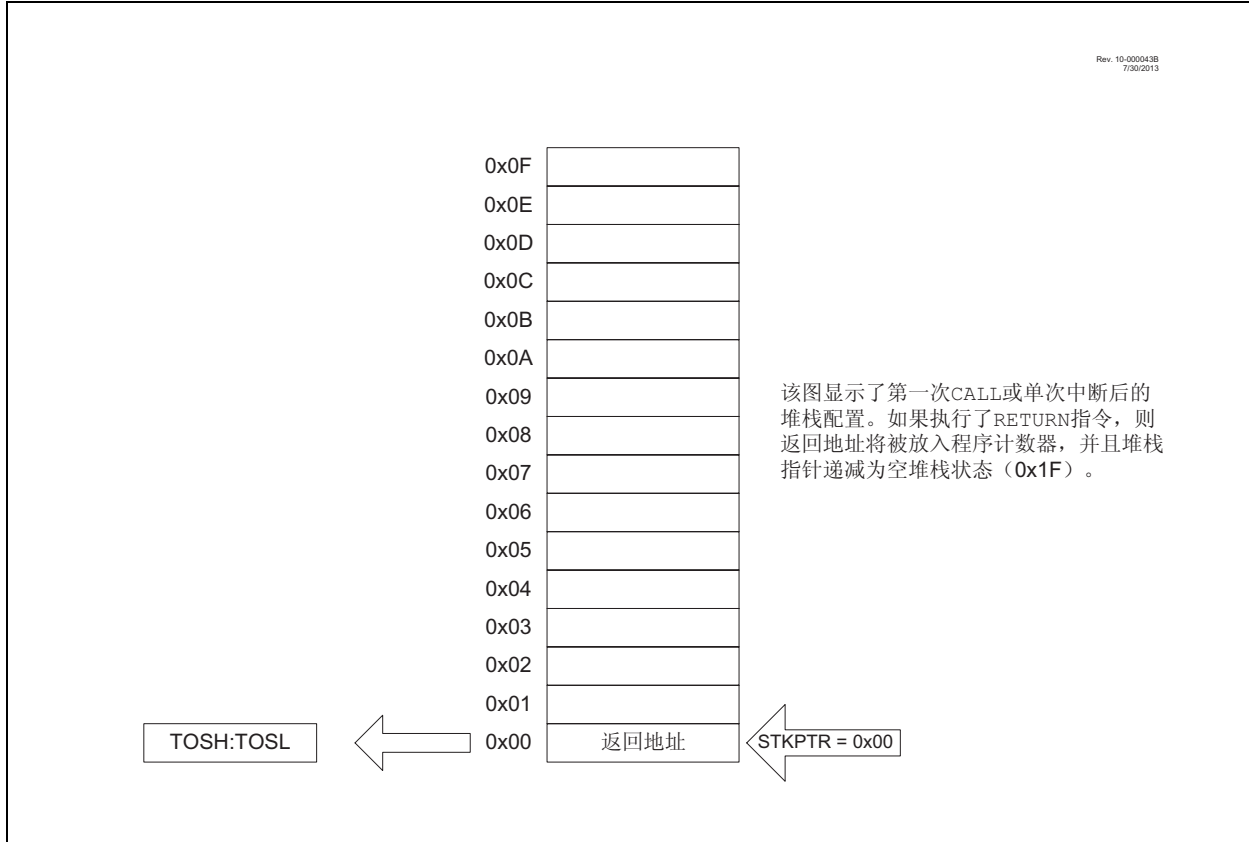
Rev. 10-000043B
7/30/2013

0x0F
0x0E
0x0D
0x0C
0x0B
0x0A
0x09
0x08
0x07
0x06
0x05
0x04
0x03
0x02
0x01
0x00

返回地址

该图显示了第一次CALL或单次中断后的堆栈配置。如果执行了RETURN指令，则返回地址将被放入程序计数器，并且堆栈指针递减为空堆栈状态（0x1F）。

TOSH:TOSL

STKPTR = 0x00